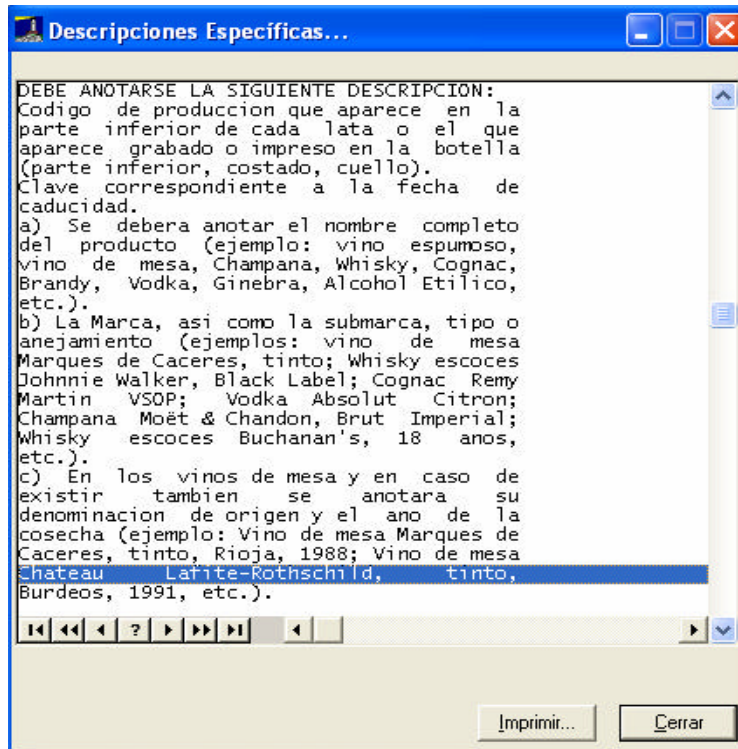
Descripciones Específicas...

DEBE ANOTARSE LA SIGUIENTE DESCRIPCION:
Codigo de produccion que aparece en la parte inferior de cada lata o el que aparece grabado o impreso en la botella (parte inferior, costado, cuello).
Clave correspondiente a la fecha de caducidad.
a) Se debera anotar el nombre completo del producto (ejemplo: vino espumoso, vino de mesa, Champana, Whisky, Cognac, Brandy, Vodka, Ginebra, Alcohol Etilico, etc.).
b) La Marca, asi como la submarca, tipo o anejamiento (ejemplos: vino de mesa Marques de Caceres, tinto; Whisky escoces Johnnie Walker, Black Label; Cognac Remy Martin VSOP; Vodka Absolut Citron; Champana Moët & Chandon, Brut Imperial; Whisky escoces Buchanan's, 18 anos, etc.).
c) En los vinos de mesa y en caso de existir tambien se anotara su denominacion de origen y el ano de la cosecha (ejemplo: Vino de mesa Marques de Caceres, tinto, Rioja, 1988; Vino de mesa Chateau Lafite-Rothschild, tinto, Burdeos, 1991, etc.).

?

Imprimir...
Cerrar